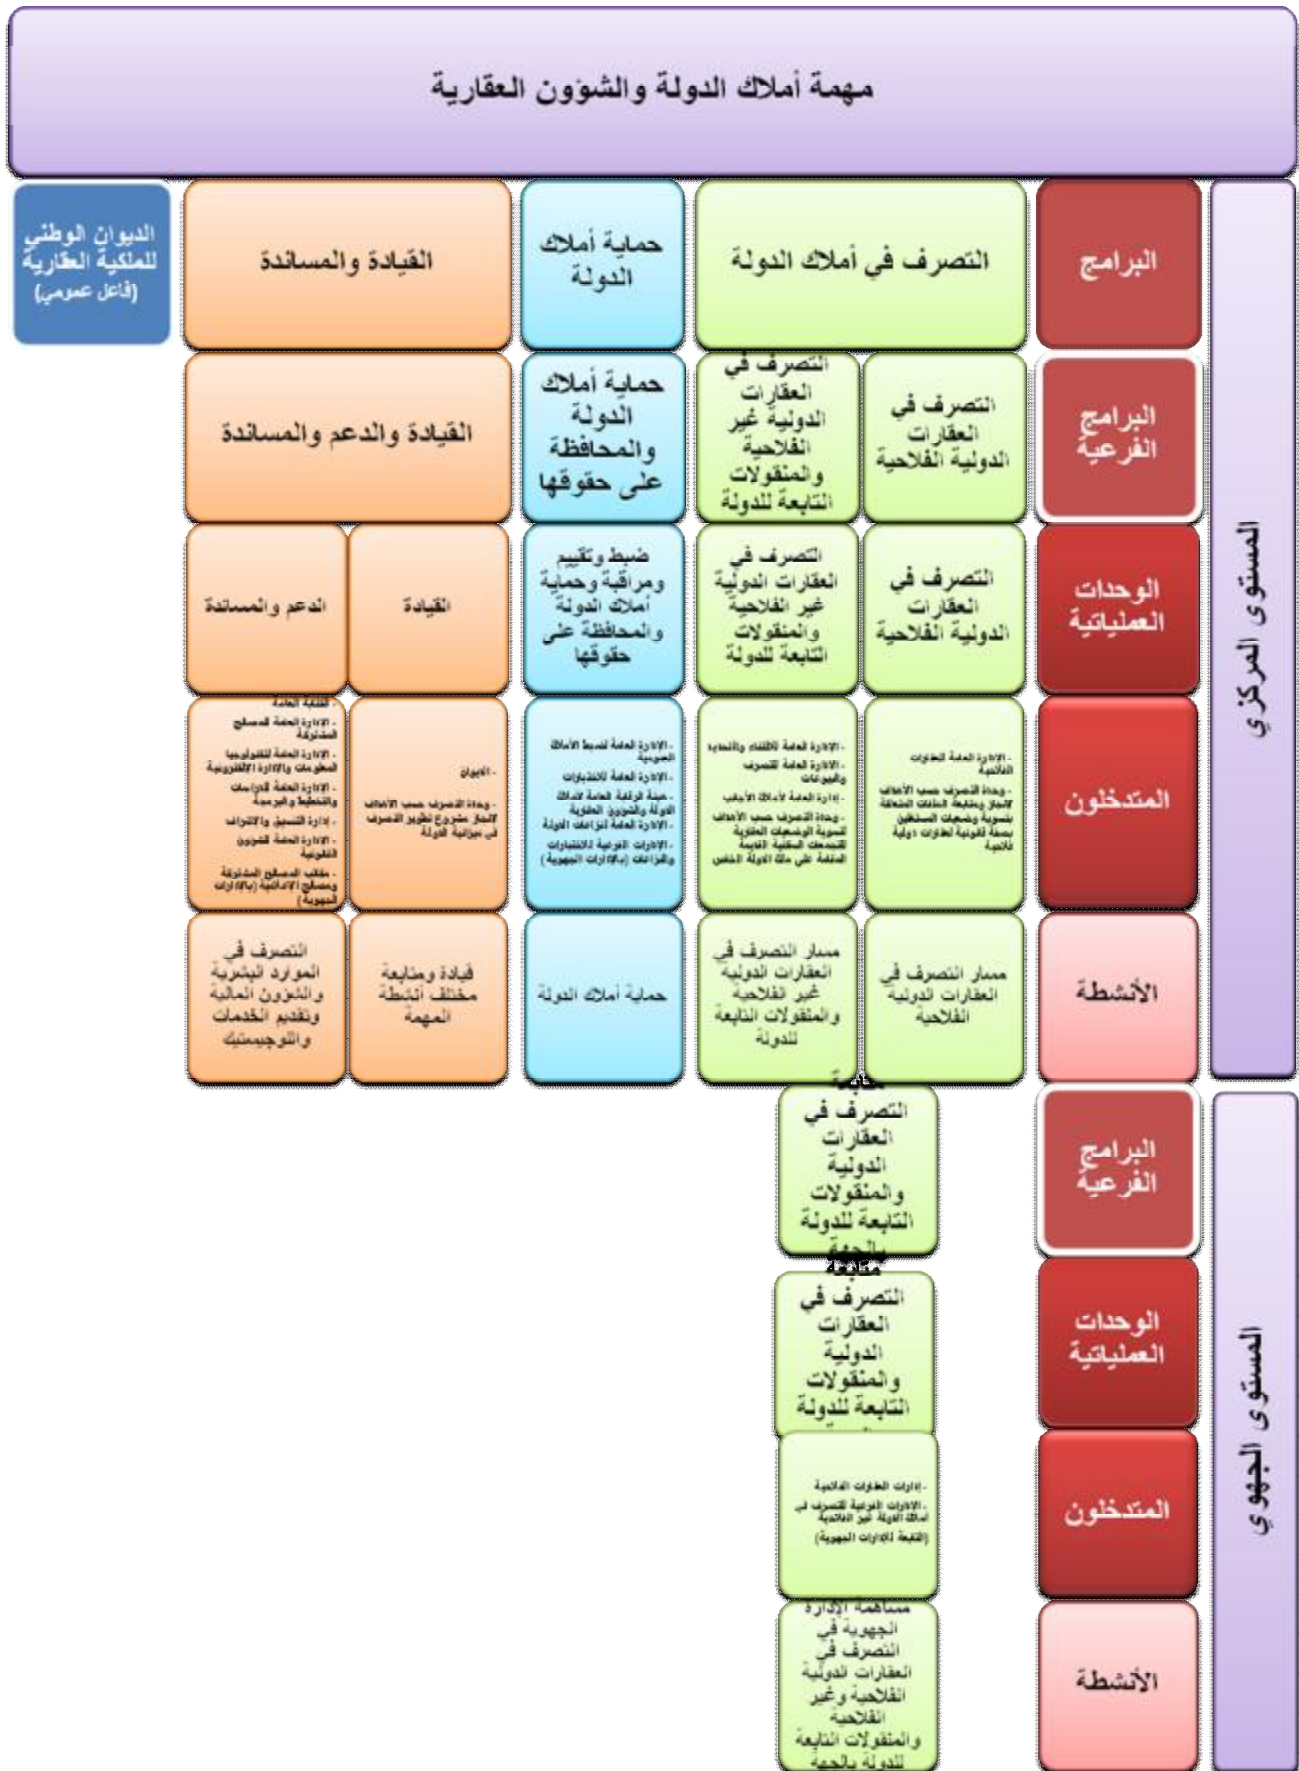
مهمة أملاك الدولة والشؤون العقارية

المستوى المركزي

| | | | | | |
|---|---|---|---|---|---|
| البرامج | التصرف في أملاك الدولة | | حماية أملاك الدولة | القيادة والمساندة | |
| البرامج الفرعية | التصرف في العقارات الدولية الفلاحية | التصرف في العقارات الدولية غير الفلاحية والمنقولات التابعة للدولة | حماية أملاك الدولة والمحافظة على حقوقها | القيادة والدعم والمساندة | |
| الوحدات العملياتية | التصرف في العقارات الدولية الفلاحية | التصرف في العقارات الدولية غير الفلاحية والمنقولات التابعة للدولة | ضبط وتقييم ومراقبة وحماية أملاك الدولة والمحافظة على حقوقها | القيادة | الدعم والمساندة |
| المتدخلون | - الإدارة العامة للعقارات الفلاحية - وحدة التصرف حسب الأهداف لإنجاز مشروع تطهير الوضعيات العقارية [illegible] | - الإدارة العامة للاقتناء والتحديد - الإدارة العامة للتصرف والبيوعات - إدارة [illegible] - وحدة التصرف حسب الأهداف لتسوية الوضعيات العقارية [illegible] | - الإدارة العامة لضبط الأملاك العمومية - الإدارة العامة للاختبارات - هيئة الرقابة العامة لأملاك الدولة والشؤون العقارية - الإدارة العامة لنزاعات الدولة - الإدارات الفرعية للاختبارات والنزاعات (بالإدارات الجهوية) | - الديوان - وحدة التصرف حسب الأهداف لإنجاز مشروع تطوير التصرف في ميزانية الدولة | الكتابة العامة - الإدارة العامة للمصالح المشتركة - الإدارة العامة للتكنولوجيا المعلومات والإدارة الإلكترونية - الإدارة العامة للدراسات والتخطيط والبرمجة - إدارة التنسيق والإشراف - الإدارة العامة للشؤون القانونية - مكتب المصالح المشتركة ومصالح الإدارات (بالإدارات الجهوية) |
| الأنشطة | مسار التصرف في العقارات الدولية الفلاحية | مسار التصرف في العقارات الدولية غير الفلاحية والمنقولات التابعة للدولة | حماية أملاك الدولة | قيادة ومتابعة مختلف أنشطة المهمة | التصرف في الموارد البشرية والشؤون المالية وتقديم الخدمات واللوجيستيك |

الديوان الوطني للملكية العقارية (فاعل عمومي)

المستوى الجهوي

| | |
|---|---|
| البرامج الفرعية | مقاربة التصرف في العقارات الدولية والمنقولات التابعة للدولة بالجهة |
| الوحدات العملياتية | مقاربة التصرف في العقارات الدولية والمنقولات التابعة للدولة |
| المتدخلون | - إدارات العقارات الفلاحية - الإدارات الفرعية للتصرف في أملاك الدولة غير الفلاحية (التابعة للإدارات الجهوية) |
| الأنشطة | مساهمة الإدارة الجهوية في التصرف في العقارات الدولية الفلاحية وغير الفلاحية والمنقولات التابعة للدولة بالجهة |